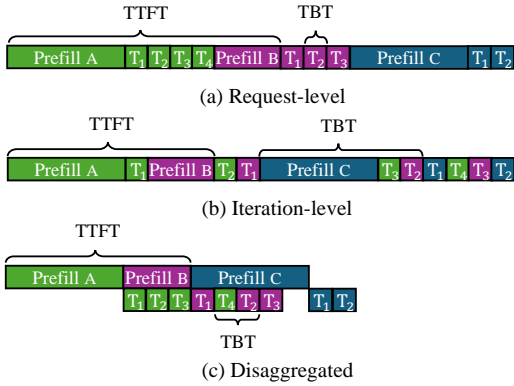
TTFT

TBT

Prefill A $T_1$ $T_2$ $T_3$ $T_4$ Prefill B $T_1$ $T_2$ $T_3$ Prefill C $T_1$ $T_2$

(a) Request-level

TTFT

TBT

Prefill A $T_1$ Prefill B $T_2$ $T_1$ Prefill C $T_3$ $T_2$ $T_1$ $T_4$ $T_3$ $T_2$

(b) Iteration-level

TTFT

Prefill A Prefill B Prefill C

$T_1$ $T_2$ $T_3$ $T_1$ $T_4$ $T_2$ $T_3$ $T_1$ $T_2$

TBT

(c) Disaggregated